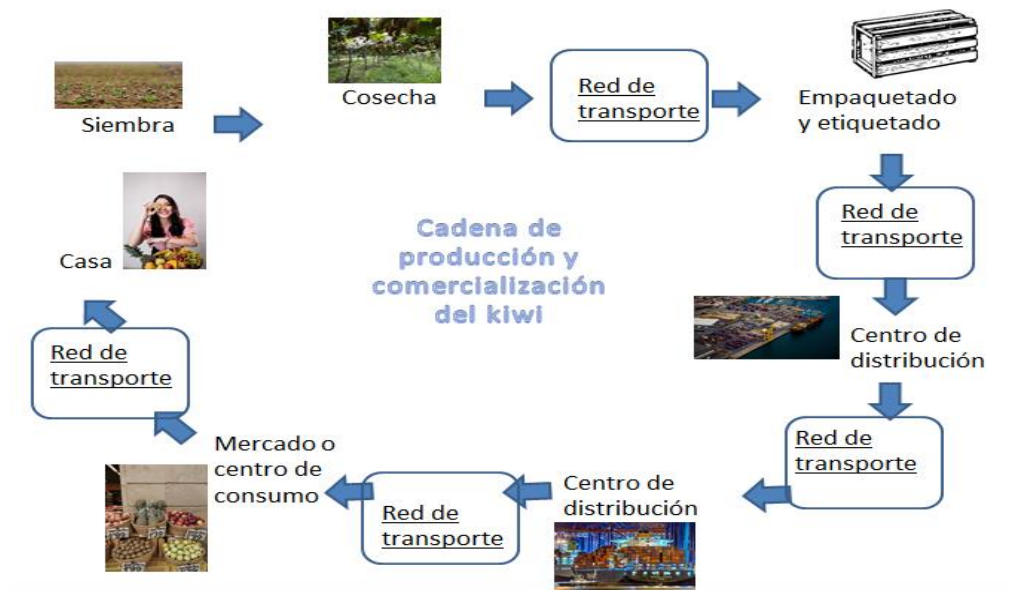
Siembra

Cosecha

Red de transporte

Empaquetado y etiquetado

Red de transporte

Centro de distribución

Red de transporte

Centro de distribución

Red de transporte

Mercado o centro de consumo

Red de transporte

Casa

Cadena de producción y comercialización del kiwi